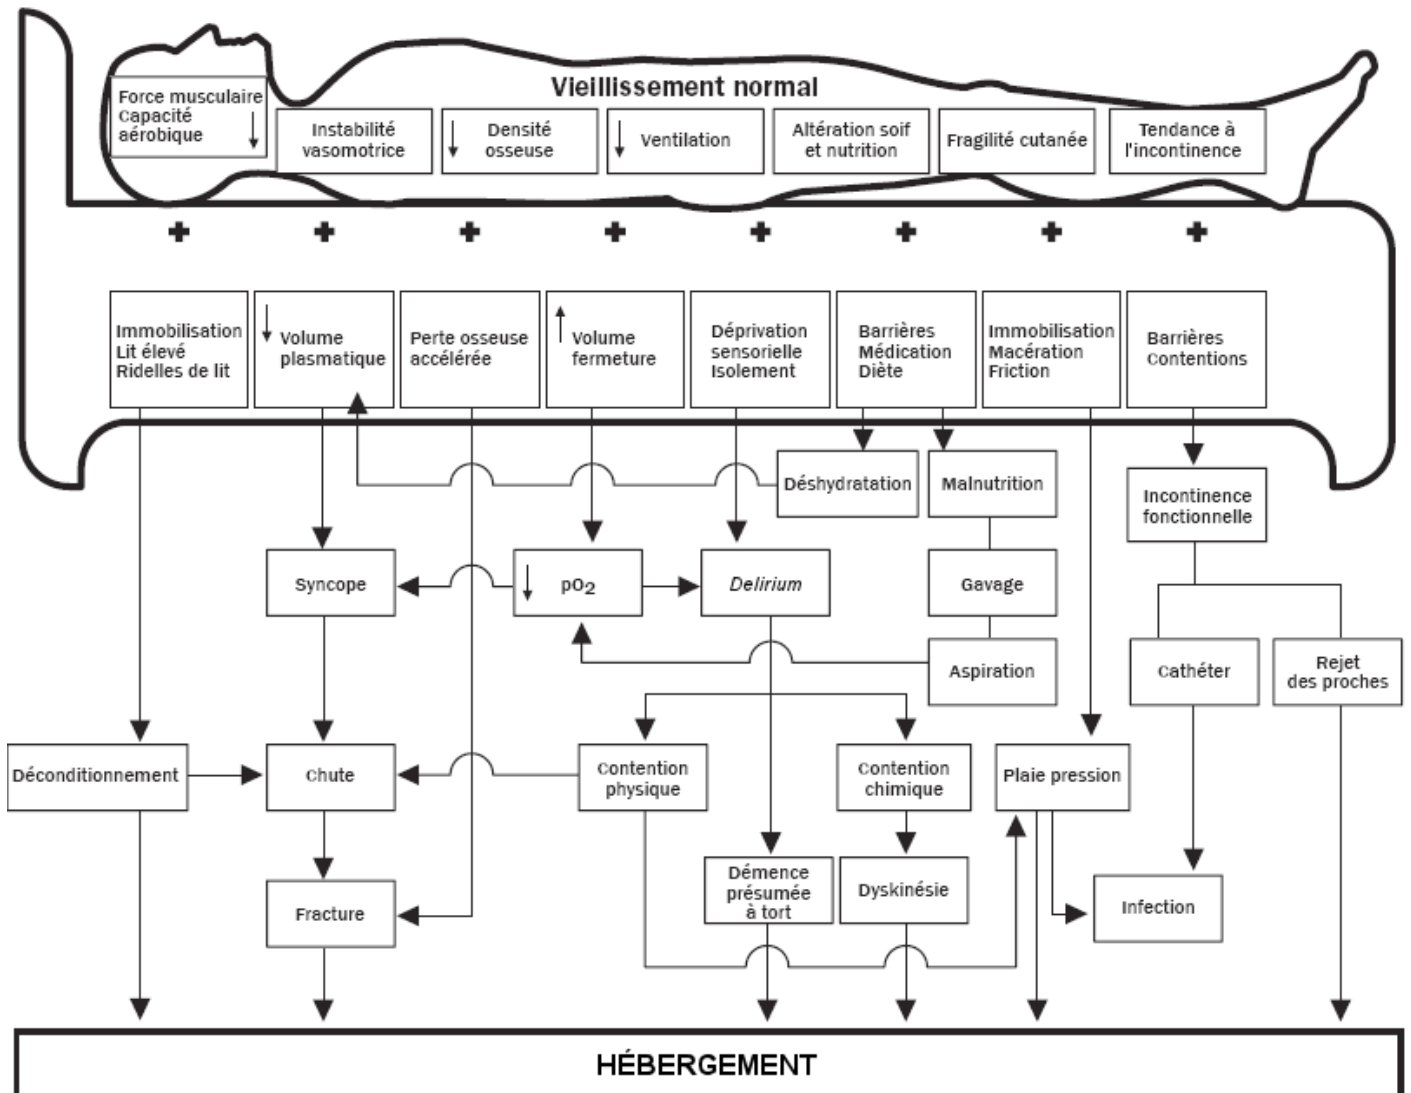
Vieillissement normal

Force musculaire Capacité aérobique ↓

Instabilité vasomotrice

↓ Densité osseuse

↓ Ventilation

Altération soif et nutrition

Fragilité cutanée

Tendance à l'incontinence

+ + + + + + + +

Immobilisation Lit élevé Ridelles de lit

↓ Volume plasmatique

Perte osseuse accélérée

↑ Volume fermeture

Déprivation sensorielle Isolement

Barrières Médication Diète

Immobilisation Macération Friction

Barrières Contentions

Déshydratation

Malnutrition

Incontinence fonctionnelle

Syncope

↓ $pO_2$

Delirium

Gavage

Aspiration

Cathéter

Rejet des proches

Déconditionnement

Chute

Contention physique

Contention chimique

Plaie pression

Démence présumée à tort

Dyskinésie

Infection

Fracture

HÉBERGEMENT